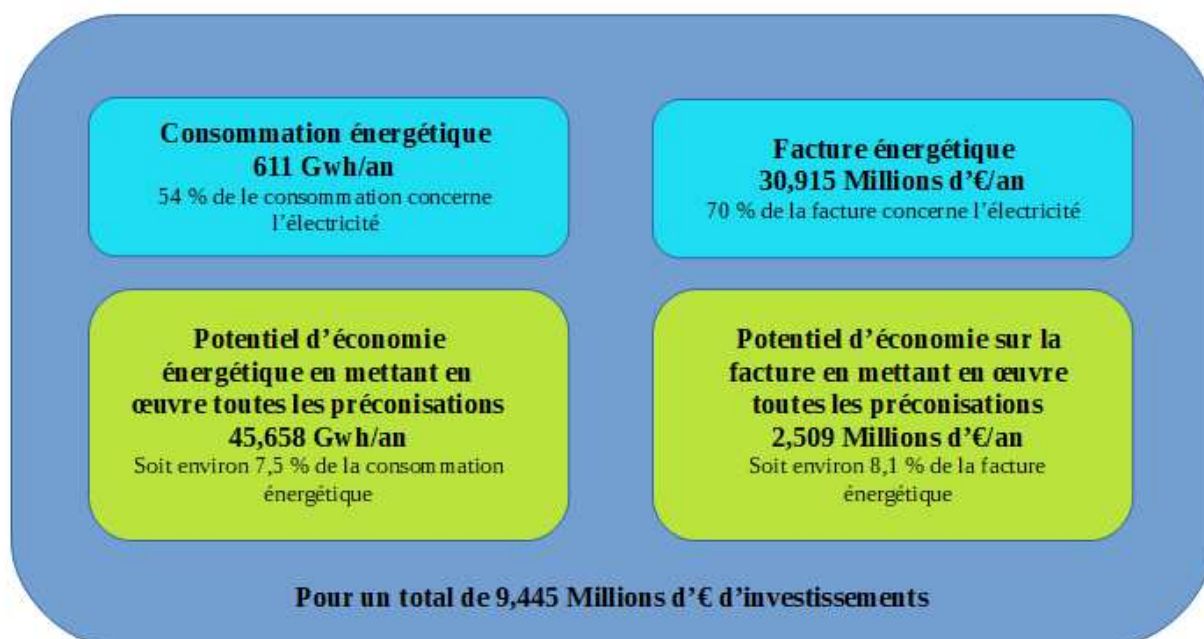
Consommation énergétique
611 Gwh/an
54 % de le consommation concerne l'électricité

Facture énergétique
30,915 Millions d'€/an
70 % de la facture concerne l'électricité

Potentiel d'économie énergétique en mettant en œuvre toutes les préconisations
45,658 Gwh/an
Soit environ 7,5 % de la consommation énergétique

Potentiel d'économie sur la facture en mettant en œuvre toutes les préconisations
2,509 Millions d'€/an
Soit environ 8,1 % de la facture énergétique

Pour un total de 9,445 Millions d'€ d'investissements